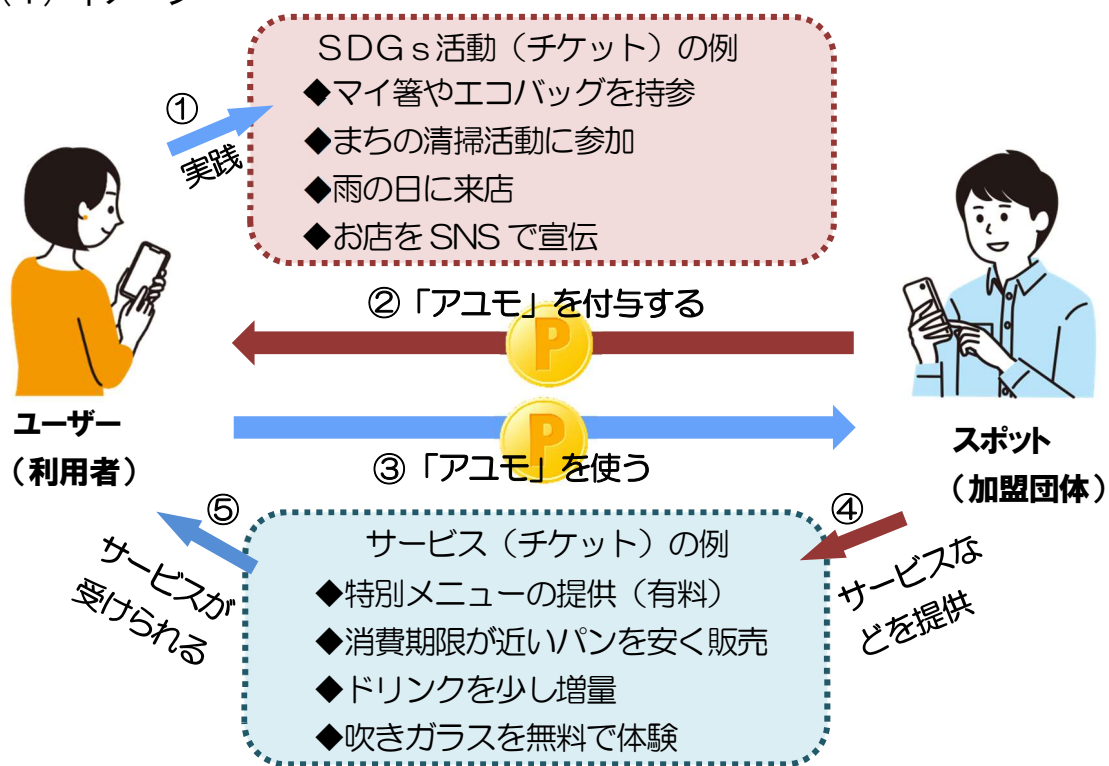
SDGｓ活動（チケット）の例
◆マイ箸やエコバッグを持参
◆まちの清掃活動に参加
◆雨の日に来店
◆お店をSNSで宣伝

①
実践

ユーザー
（利用者）

スポット
（加盟団体）

②「アユモ」を付与する

P

P

③「アユモ」を使う

⑤
サービスが受けられる

④
サービスなどを提供

サービス（チケット）の例
◆特別メニューの提供（有料）
◆消費期限が近いパンを安く販売
◆ドリンクを少し増量
◆吹きガラスを無料で体験